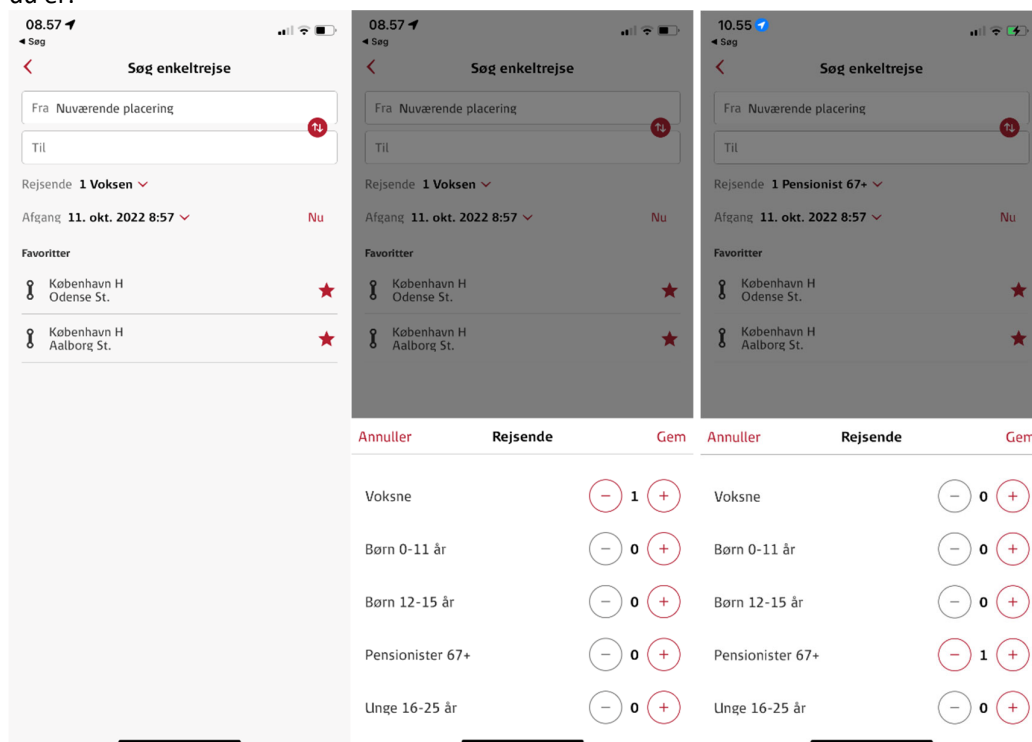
08.57
◂ Søg

Søg enkeltrejse

Fra Nuværende placering

Til

Rejsende 1 Voksen

Afgang 11. okt. 2022 8:57

Nu

Favoritter

København H
Odense St.

København H
Aalborg St.

08.57
◂ Søg

Søg enkeltrejse

Fra Nuværende placering

Til

Rejsende 1 Voksen

Afgang 11. okt. 2022 8:57

Nu

Favoritter

København H
Odense St.

København H
Aalborg St.

Annuller Rejsende Gem

Voksne 1

Børn 0-11 år 0

Børn 12-15 år 0

Pensionister 67+ 0

Unge 16-25 år 0

10.55
◂ Søg

Søg enkeltrejse

Fra Nuværende placering

Til

Rejsende 1 Pensionist 67+

Afgang 11. okt. 2022 8:57

Nu

Favoritter

København H
Odense St.

København H
Aalborg St.

Annuller Rejsende Gem

Voksne 0

Børn 0-11 år 0

Børn 12-15 år 0

Pensionister 67+ 1

Unge 16-25 år 0